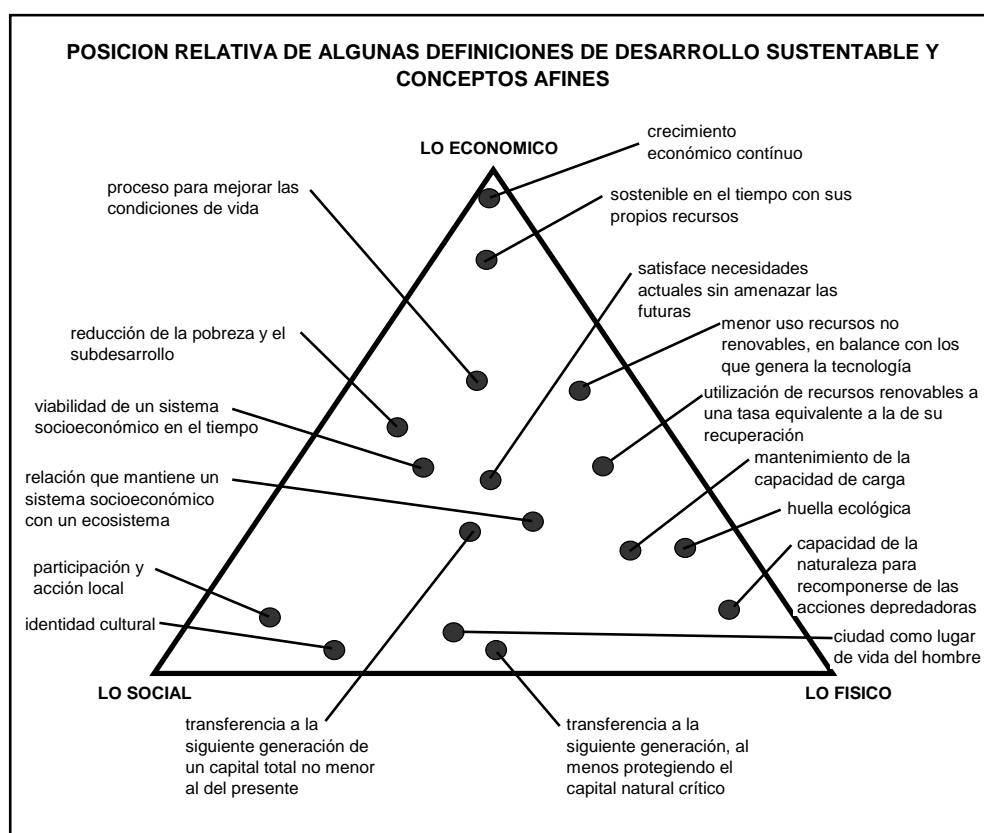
POSICION RELATIVA DE ALGUNAS DEFINICIONES DE DESARROLLO SUSTENTABLE Y CONCEPTOS AFINES

LO ECONOMICO

crecimiento económico contínuo

proceso para mejorar las condiciones de vida

sostenible en el tiempo con sus propios recursos

satisface necesidades actuales sin amenazar las futuras

reducción de la pobreza y el subdesarrollo

menor uso recursos no renovables, en balance con los que genera la tecnología

utilización de recursos renovables a una tasa equivalente a la de su recuperación

viabilidad de un sistema socioeconómico en el tiempo

mantenimiento de la capacidad de carga

relación que mantiene un sistema socioeconómico con un ecosistema

huella ecológica

participación y acción local

capacidad de la naturaleza para recomponerse de las acciones depredadoras

identidad cultural

ciudad como lugar de vida del hombre

LO SOCIAL

LO FISICO

transferencia a la siguiente generación de un capital total no menor al del presente

transferencia a la siguiente generación, al menos protegiendo el capital natural crítico